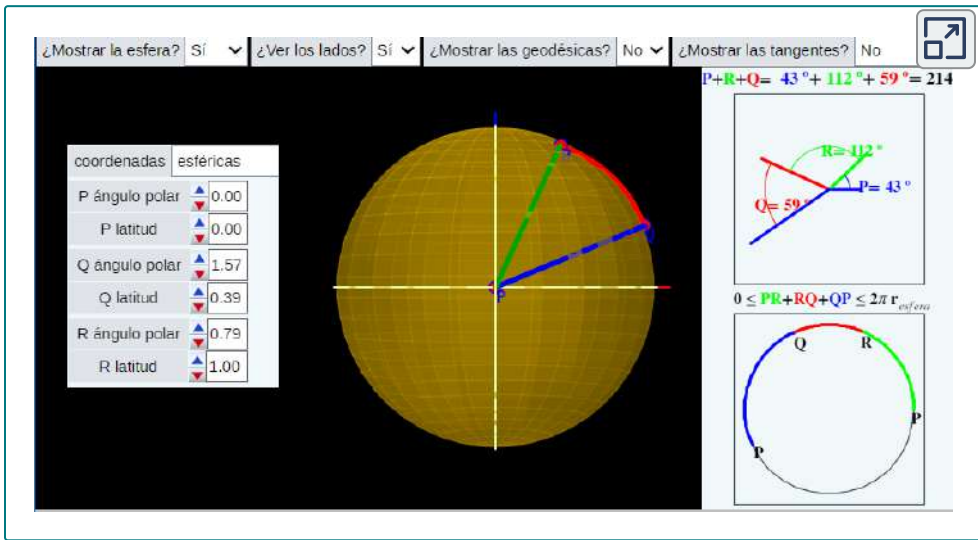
¿Mostrar la esfera? Sí ¿Ver los lados? Sí ¿Mostrar las geodésicas? No ¿Mostrar las tangentes? No

| coordenadas | esféricas |
|---|---|
| P ángulo polar | 0.00 |
| P latitud | 0.00 |
| Q ángulo polar | 1.57 |
| Q latitud | 0.39 |
| R ángulo polar | 0.79 |
| R latitud | 1.00 |

R
Q
P

P+R+Q= 43 °+ 112 °+ 59 °= 214

R= 112 °
P= 43 °
Q= 59 °

$0 \leq PR+RQ+QP \leq 2\pi\, r_{esfera}$

Q
R
P
P